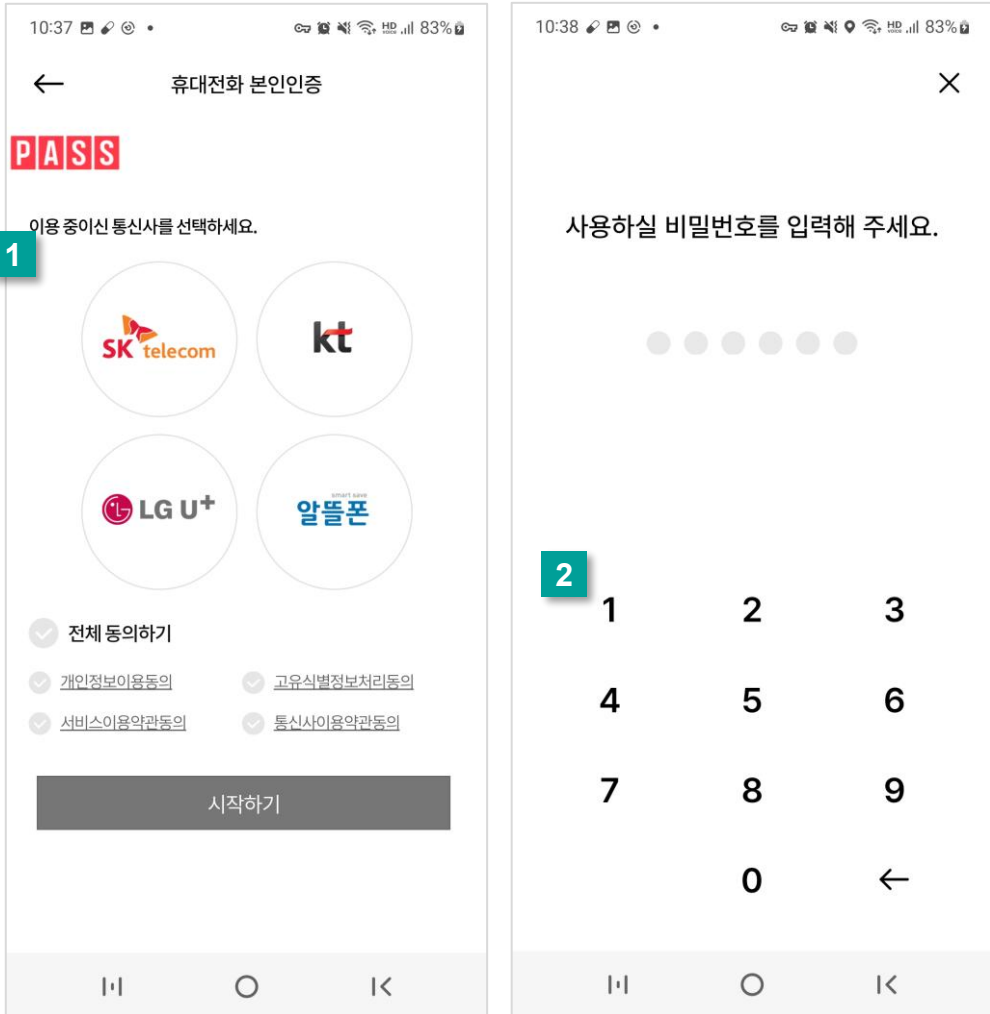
10:37 83%

←

휴대전화 본인인증

PASS

이용 중이신 통신사를 선택하세요.

1

SK telecom

kt

LG U+

smart save
알뜰폰

전체 동의하기

개인정보이용동의

고유식별정보처리동의

서비스이용약관동의

통신사이용약관동의

시작하기

10:38 83%

×

사용하실 비밀번호를 입력해 주세요.

2

1 2 3

4 5 6

7 8 9

0 ←